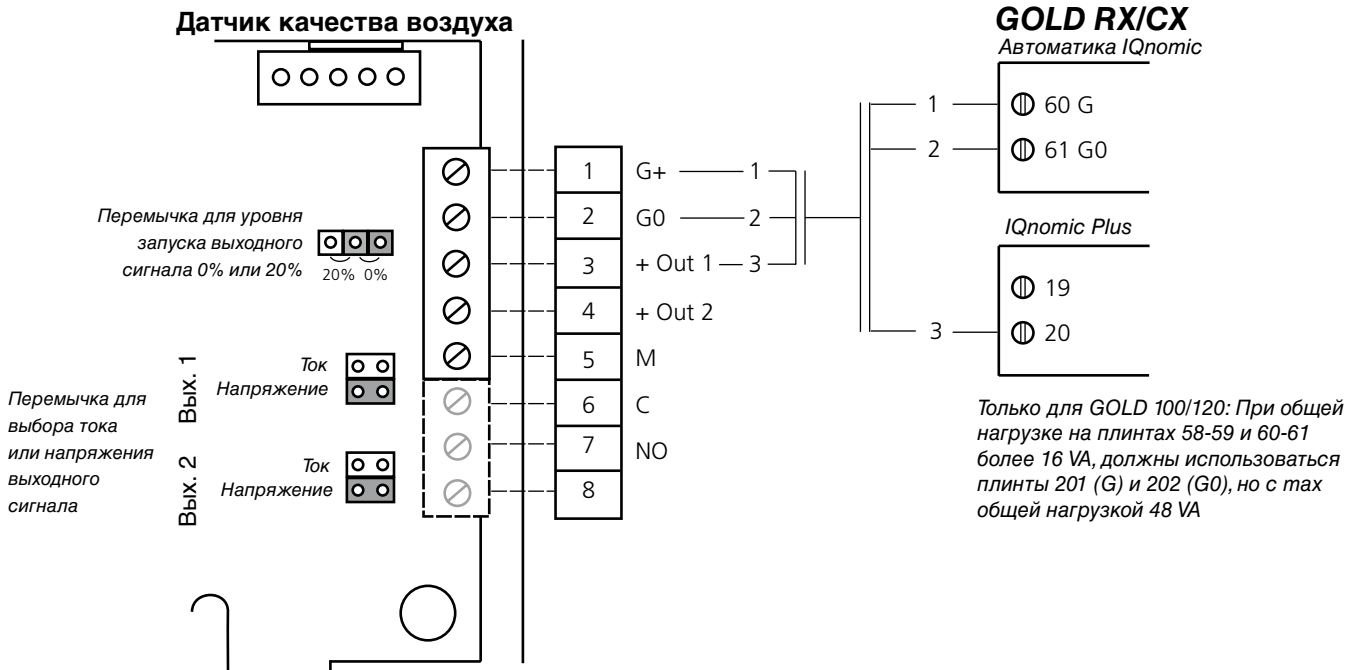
Датчик качества воздуха

GOLD RX/CX
Автоматика IQnomic

1
2
60 G
61 G0

Перемычка для уровня запуска выходного сигнала 0% или 20%
20% 0%

1 G+ 1
2 G0 2
3 + Out 1 3
4 + Out 2
5 M
6 C
7 NO
8

IQnomic Plus
19
3
20

Перемычка для выбора тока или напряжения выходного сигнала

Вых. 1
Ток
Напряжение

Вых. 2
Ток
Напряжение

Только для GOLD 100/120: При общей нагрузке на плинтах 58-59 и 60-61 более 16 VA, должны использоваться плинты 201 (G) и 202 (G0), но с max общей нагрузкой 48 VA